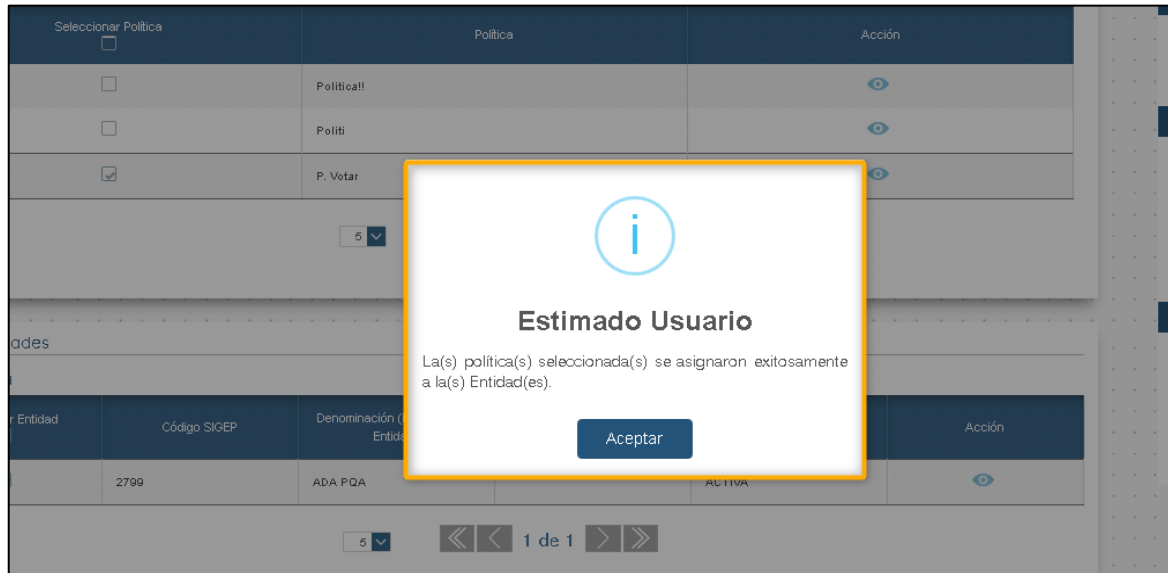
| Seleccionar Política | Política | Acción |
|---|---|---|
| | Politica!! | |
| | Politi | |
| | P. Votar | |

5

i

Estimado Usuario

La(s) política(s) seleccionada(s) se asignaron exitosamente a la(s) Entidad(es).

Aceptar

ades

| r Entidad | Código SIGEP | Denominación ( Entid | | | Acción |
|---|---|---|---|---|---|
| | 2799 | ADA PQA | | ACTIVA | |

5 1 de 1